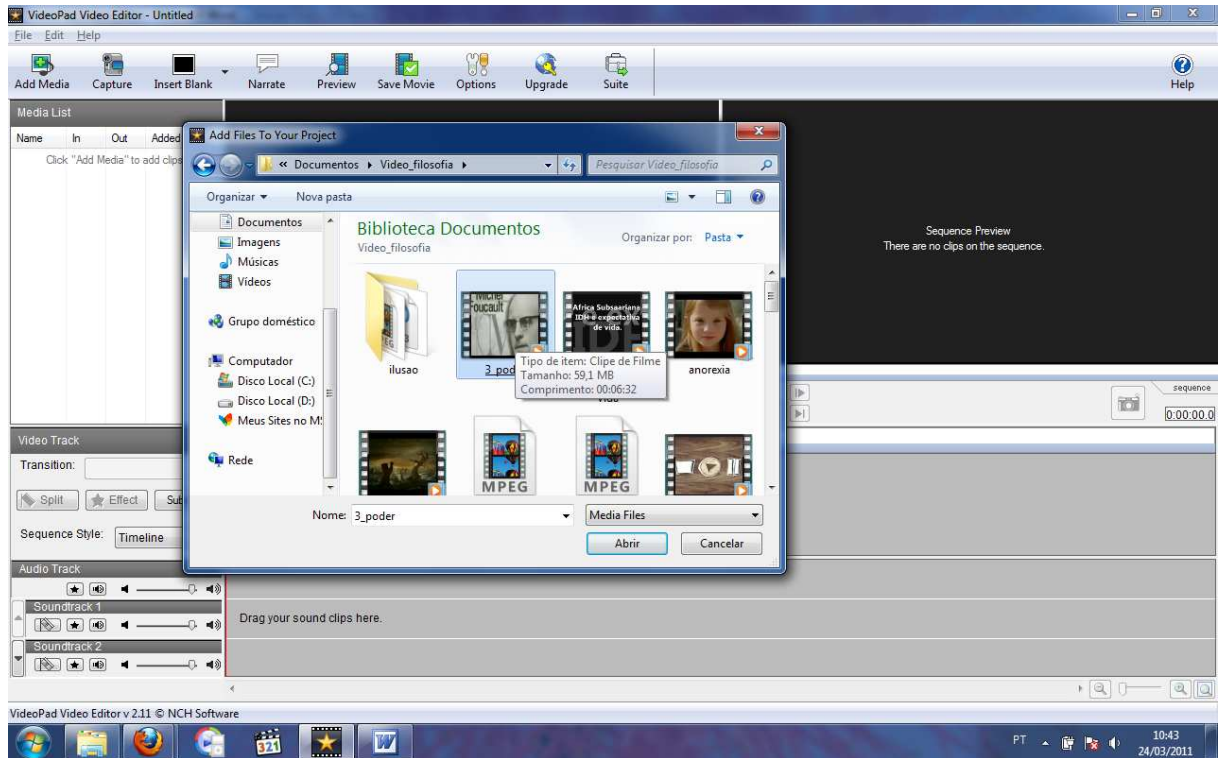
VideoPad Video Editor - Untitled

File Edit Help

Add Media Capture Insert Blank Narrate Preview Save Movie Options Upgrade Suite Help

Media List

Name In Out Added

Click "Add Media" to add clips

Add Files To Your Project

« Documentos ▸ Video_filosofia ▸

Pesquisar Video_filosofia

Organizar ▾ Nova pasta

Documentos
Imagens
Músicas
Vídeos

Grupo doméstico

Computador
Disco Local (C:)
Disco Local (D:)
Meus Sites no M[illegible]

Rede

Biblioteca Documentos
Video_filosofia

Organizar por: Pasta ▾

Michel Foucault

Africa Subsaariana IDH e expectativa de vida.

ilusao

3_pod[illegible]

Tipo de item: Clipe de Filme
Tamanho: 59,1 MB
Comprimento: 00:06:32

vida

anorexia

MPEG

MPEG

Nome: 3_poder

Media Files

Abrir

Cancelar

Sequence Preview
There are no clips on the sequence.

sequence

0:00:00.0

Video Track

Transition:

Split Effect Su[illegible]

Sequence Style: Timeline

Audio Track

Soundtrack 1

Drag your sound clips here.

Soundtrack 2

VideoPad Video Editor v 2.11 © NCH Software

PT

10:43
24/03/2011